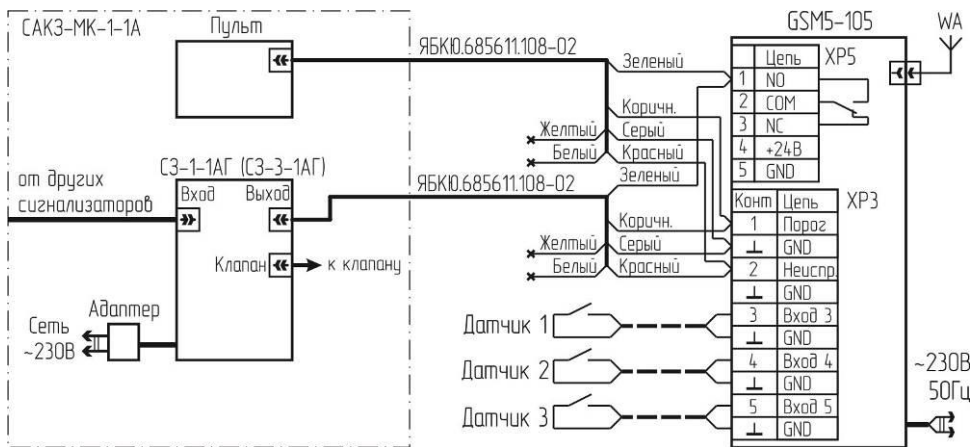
САКЗ-МК-1-1А

Пульт

ЯБКЮ.685611.108-02

Зеленый

Коричн.

Желтый

Серый

Белый

Красный

СЗ-1-1АГ (СЗ-3-1АГ)

от других сигнализаторов

Вход

Выход

ЯБКЮ.685611.108-02

Зеленый

Коричн.

Желтый

Серый

Белый

Красный

Клапан

к клапану

Адаптер

Сеть ~230В

GSM5-105

WA

| | Цепь | XP5 |
|---|---|---|
| 1 | NO | |
| 2 | COM | |
| 3 | NC | |
| 4 | +24В | |
| 5 | GND | |

| Конт | Цепь | XP3 |
|---|---|---|
| 1 | Порог | |
| ⊥ | GND | |
| 2 | Неиспр. | |
| ⊥ | GND | |
| 3 | Вход 3 | |
| ⊥ | GND | |
| 4 | Вход 4 | |
| ⊥ | GND | |
| 5 | Вход 5 | |
| ⊥ | GND | |

Датчик 1

Датчик 2

Датчик 3

~230В 50Гц